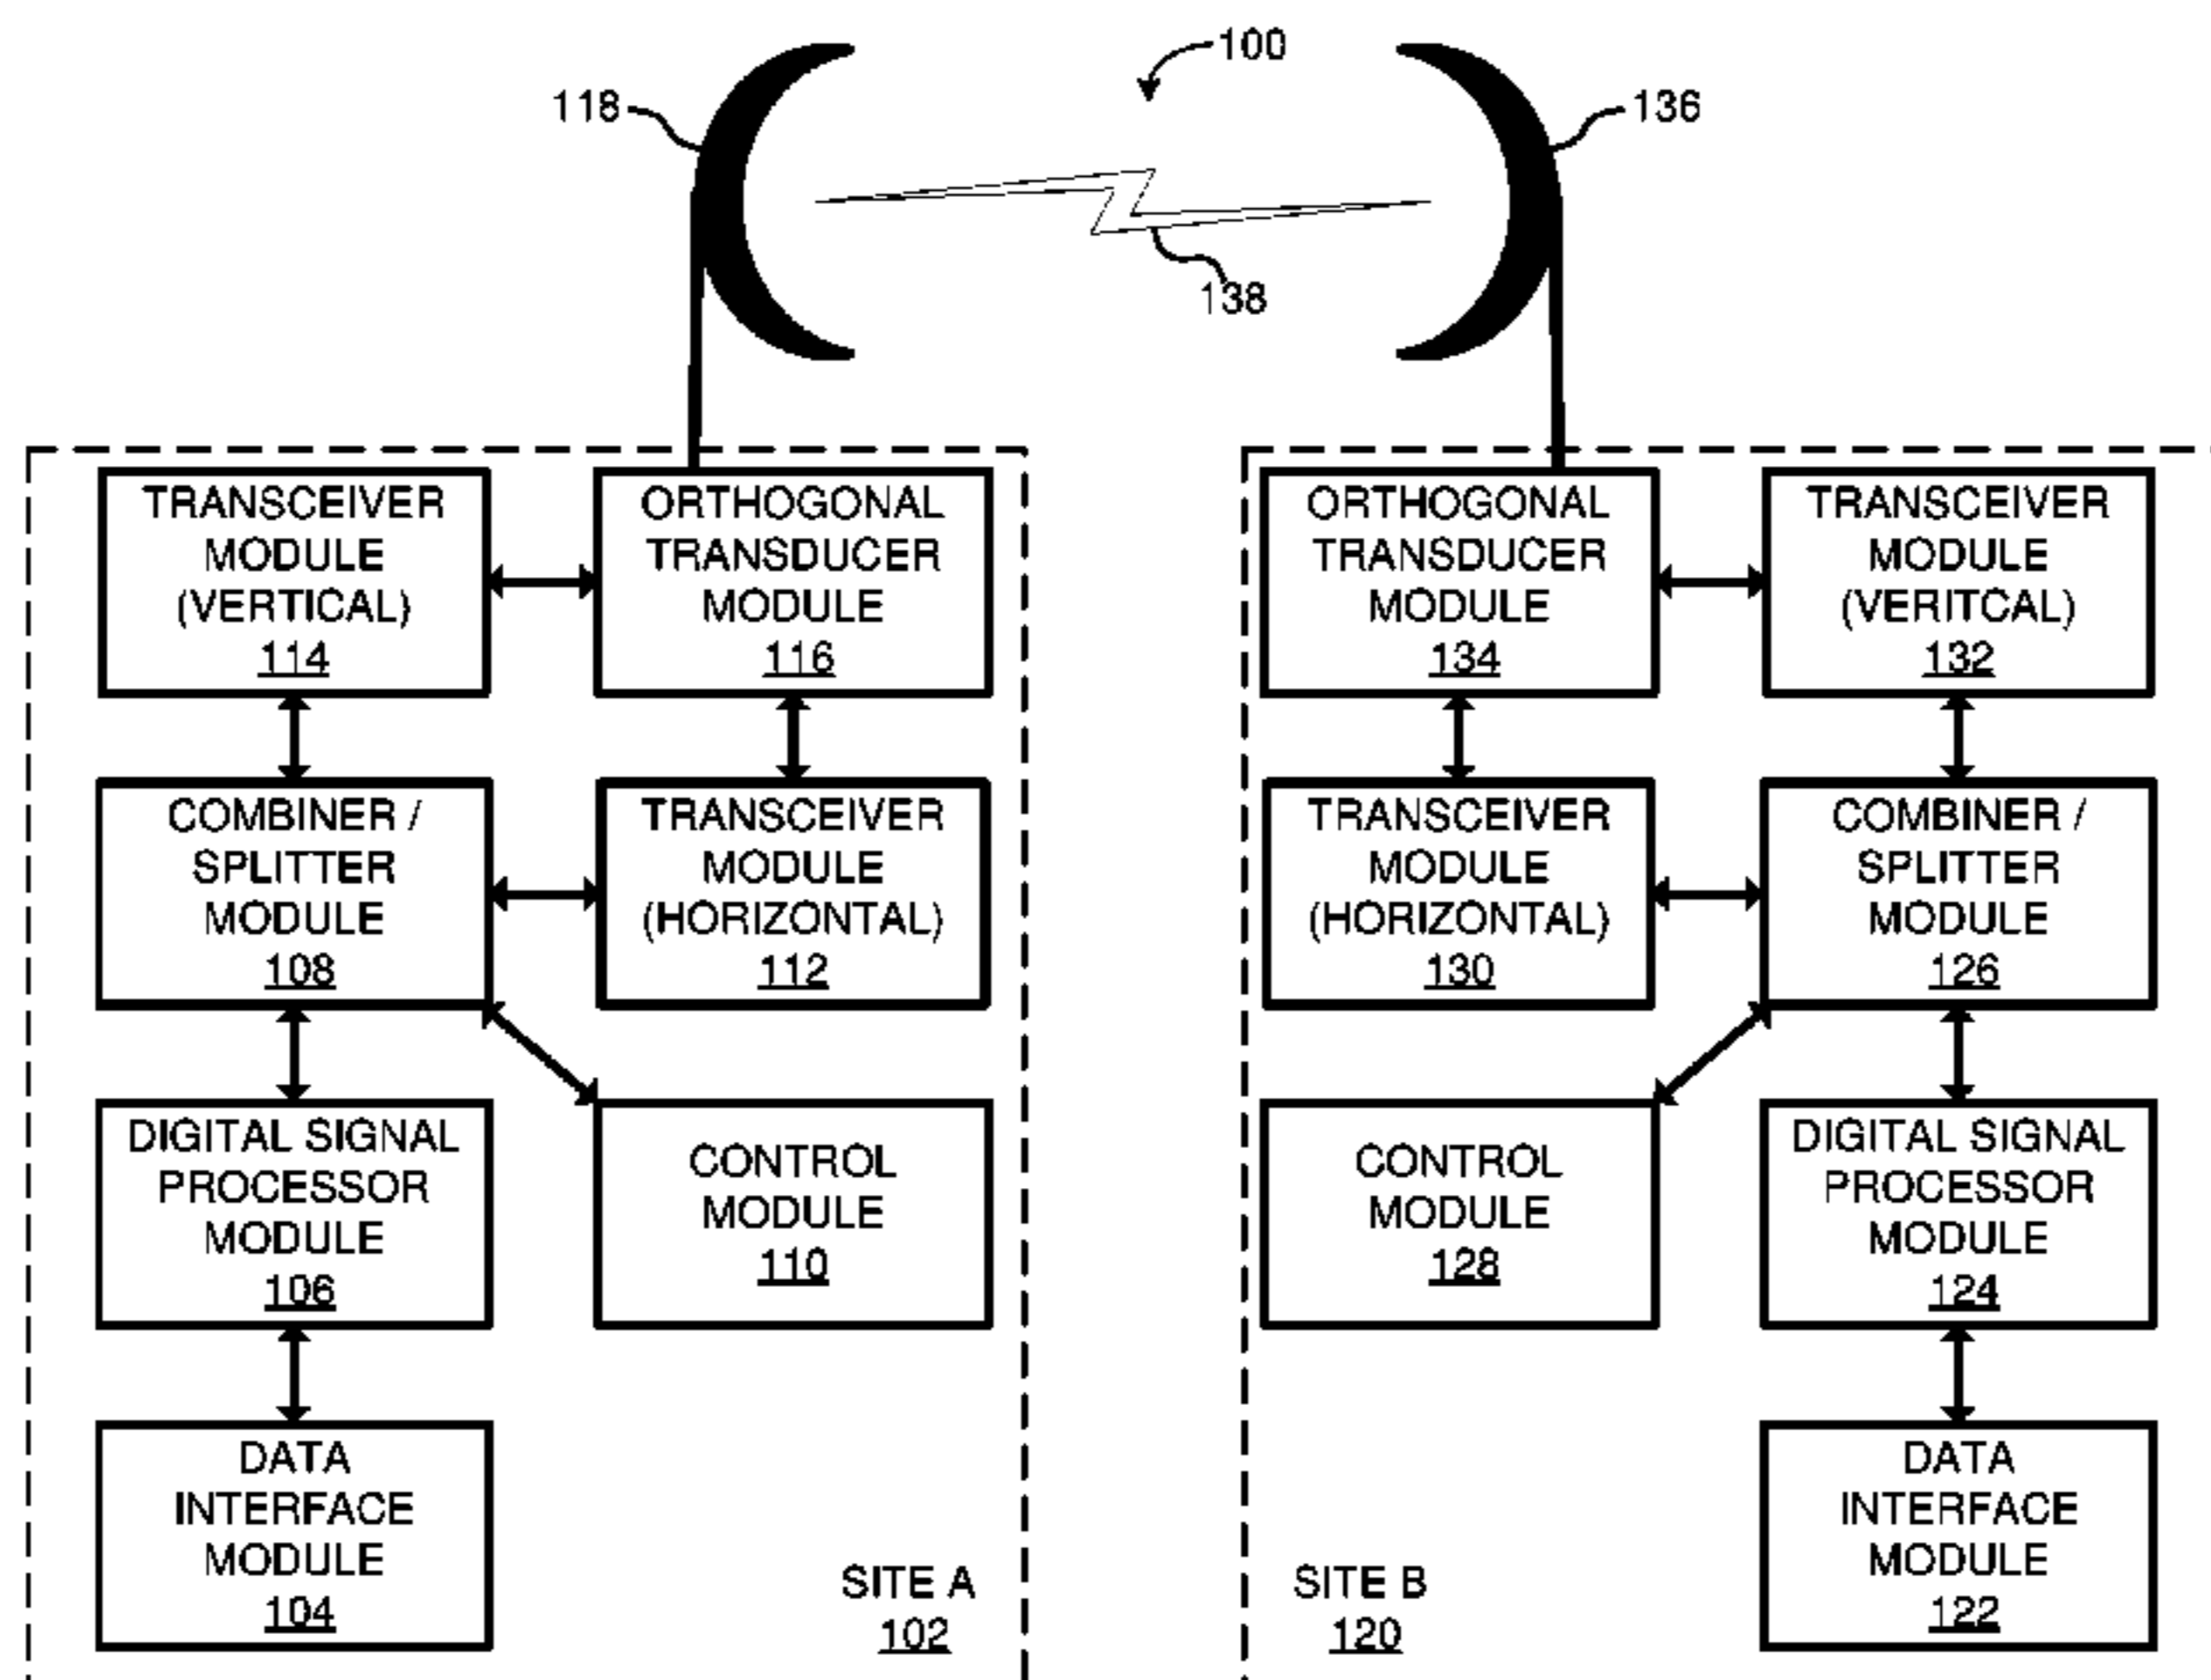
100

118

136

138

TRANSCEIVER MODULE (VERTICAL) 114

ORTHOGONAL TRANSDUCER MODULE 116

COMBINER / SPLITTER MODULE 108

TRANSCEIVER MODULE (HORIZONTAL) 112

DIGITAL SIGNAL PROCESSOR MODULE 106

CONTROL MODULE 110

DATA INTERFACE MODULE 104

SITE A 102

ORTHOGONAL TRANSDUCER MODULE 134

TRANSCEIVER MODULE (VERITCAL) 132

TRANSCEIVER MODULE (HORIZONTAL) 130

COMBINER / SPLITTER MODULE 126

CONTROL MODULE 128

DIGITAL SIGNAL PROCESSOR MODULE 124

SITE B 120

DATA INTERFACE MODULE 122